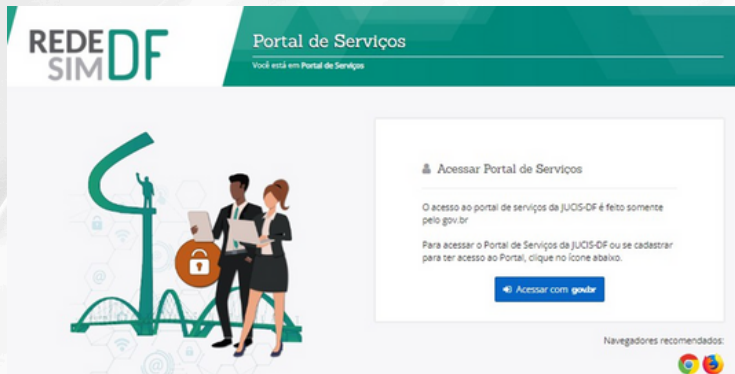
REDE SIM DF

Portal de Serviços

Você está em Portal de Serviços

Acessar Portal de Serviços

O acesso ao portal de serviços da JUCIS-DF é feito somente pelo gov.br

Para acessar o Portal de Serviços da JUCIS-DF ou se cadastrar para ter acesso ao Portal, clique no ícone abaixo.

Acessar com gov.br

Navegadores recomendados: